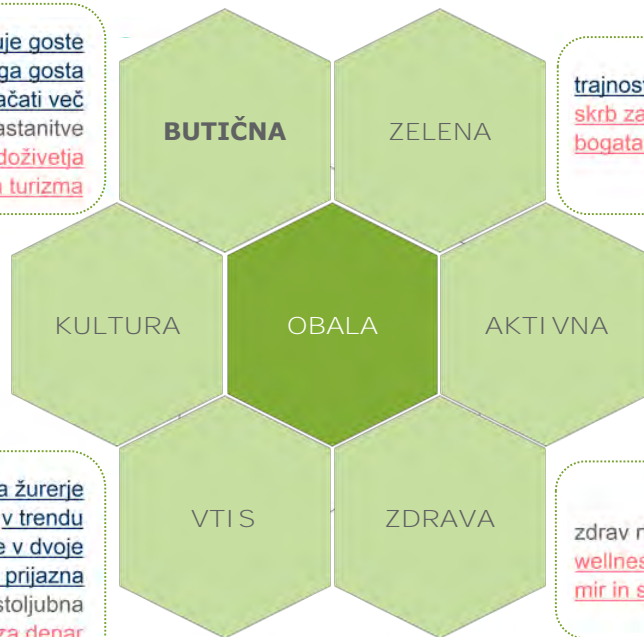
uje goste
ga gosta
ačati več
astanitve
doživetja
a turizma

BUTIČNA

ZELENA

trajnost
skrb za
bogata

KULTURA

OBALA

AKTIVNA

a žurerje
v trendu
e v dvoje
prijazna
stoljubna
za denar

VTIS

ZDRAVA

zdrav n
wellnes
mir in s